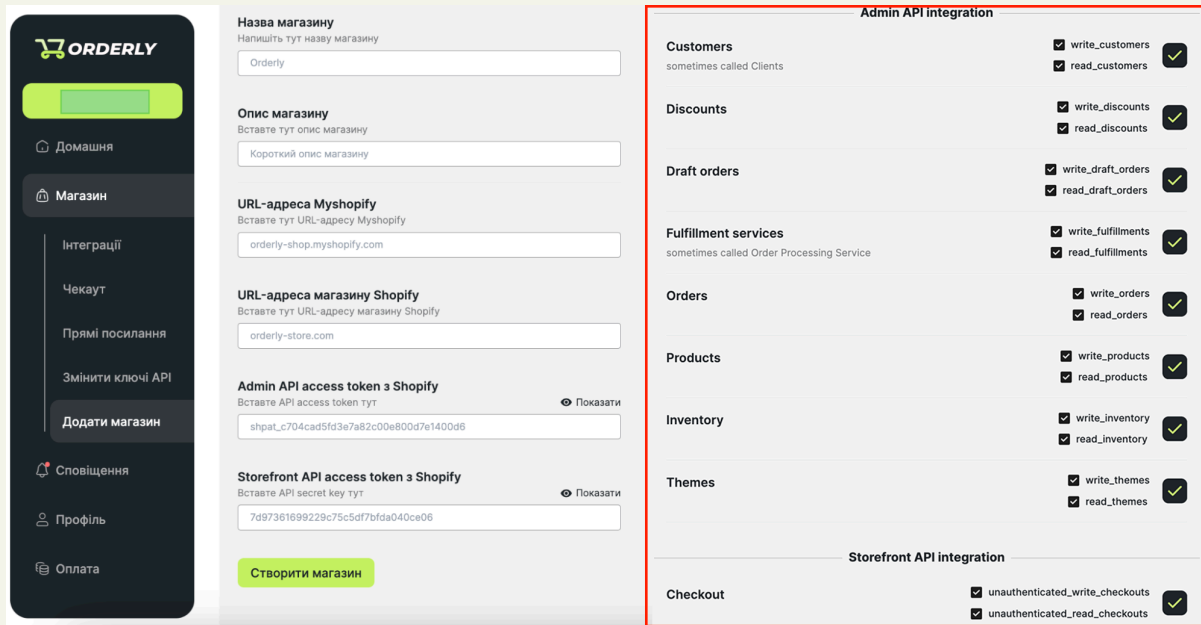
ORDERLY

Домашня

Магазин

Інтеграції

Чекаут

Прямі посилання

Змінити ключі API

Додати магазин

Сповіщення

Профіль

Оплата

Назва магазину
Напишіть тут назву магазину
Orderly

Опис магазину
Вставте тут опис магазину
Короткий опис магазину

URL-адреса Myshopify
Вставте тут URL-адресу Myshopify
orderly-shop.myshopify.com

URL-адреса магазину Shopify
Вставте тут URL-адресу магазину Shopify
orderly-store.com

Admin API access token з Shopify
Вставте API access token тут
Показати
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

Storefront API access token з Shopify
Вставте API secret key тут
Показати
7d97361699229c75c5df7bfda040ce06

Створити магазин

Admin API integration

Customers
sometimes called Clients
write_customers
read_customers

Discounts
write_discounts
read_discounts

Draft orders
write_draft_orders
read_draft_orders

Fulfillment services
sometimes called Order Processing Service
write_fulfillments
read_fulfillments

Orders
write_orders
read_orders

Products
write_products
read_products

Inventory
write_inventory
read_inventory

Themes
write_themes
read_themes

Storefront API integration

Checkout
unauthenticated_write_checkouts
unauthenticated_read_checkouts